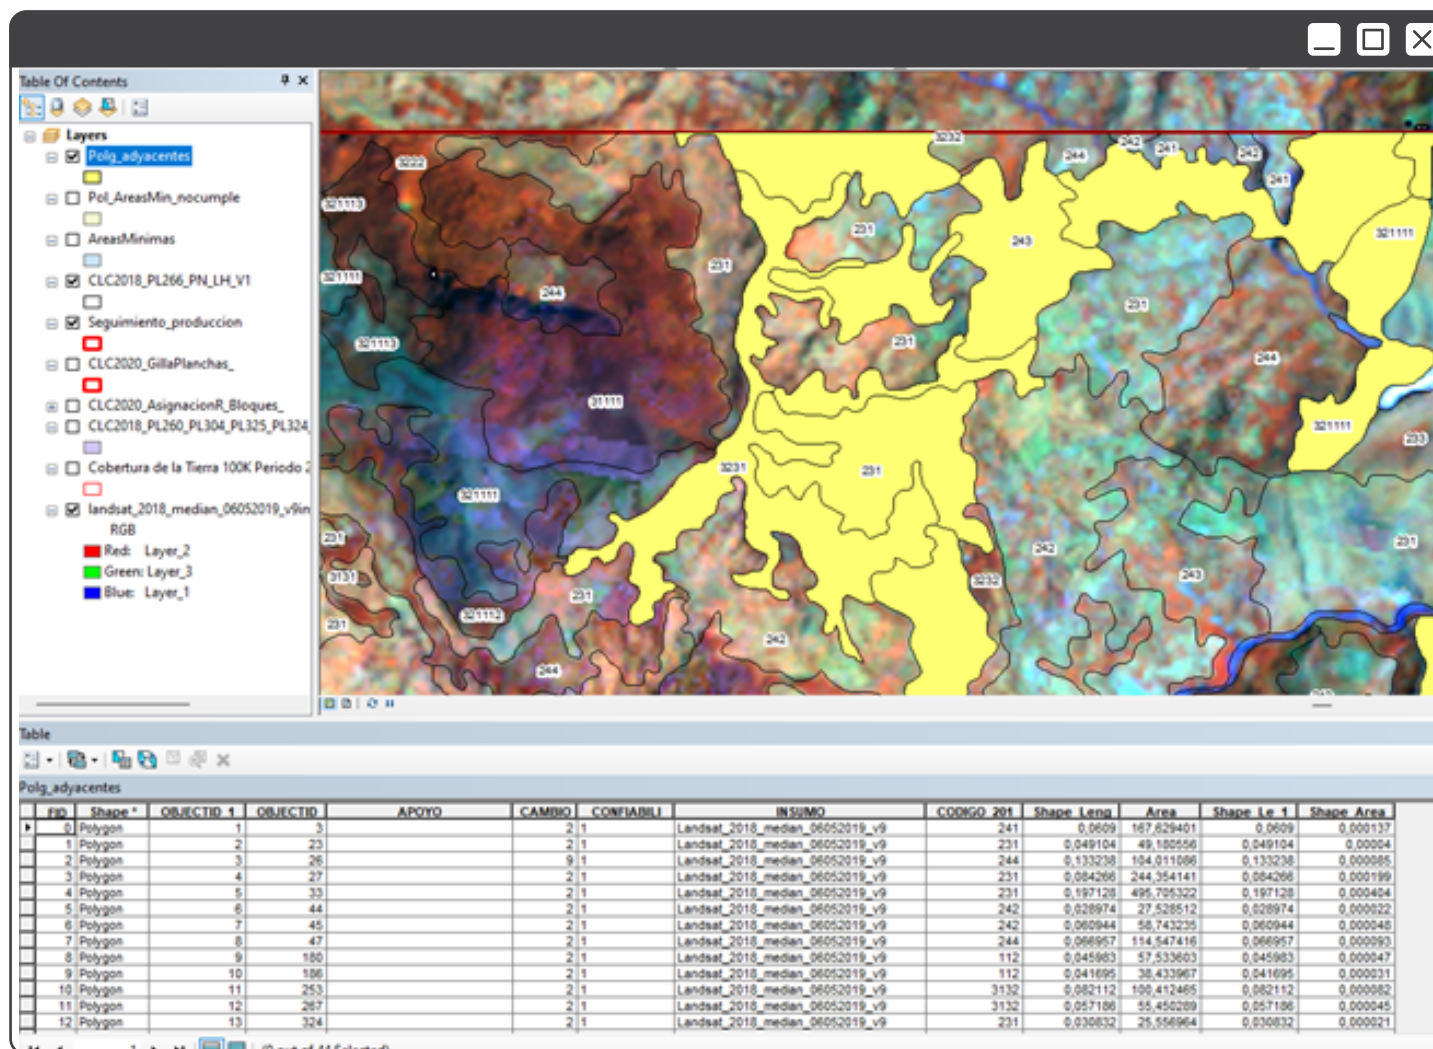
Table Of Contents

Layers
Polg_adyacentes
Pol_AreasMin_nocumple
AreasMinimas
CLC2018_PL266_PN_LH_V1
Seguimiento_produccion
CLC2020_GillaPlanchas_
CLC2020_AsignacionR_Bloques_
CLC2018_PL260_PL304_PL325_PL324
Cobertura de la Tierra 100K Periodo 2
landsat_2018_median_06052019_v9in
RGB
Red: Layer_2
Green: Layer_3
Blue: Layer_1

3232 3222 321113 321111 244 231 242 241 243 321111 231 244 321113 31111 231 3231 231 321111 231 3131 231 321112 231 242 244 3232 242 243 321111 233 231

Table
Polg_adyacentes

| FID | Shape * | OBJECTID_1 | OBJECTID | APOYO | CAMBIO | CONFIABILI | INSUMO | CODIGO_201 | Shape_Leng | Area | Shape_Le_1 | Shape_Area |
|---|---|---|---|---|---|---|---|---|---|---|---|---|
| 0 | Polygon | 1 | 3 | | 2 | 1 | Landsat_2018_median_06052019_v9 | 241 | 0,0609 | 167,629401 | 0,0609 | 0,000137 |
| 1 | Polygon | 2 | 23 | | 2 | 1 | Landsat_2018_median_06052019_v9 | 231 | 0,049104 | 49,180556 | 0,049104 | 0,00004 |
| 2 | Polygon | 3 | 26 | | 9 | 1 | Landsat_2018_median_06052019_v9 | 244 | 0,133238 | 104,011086 | 0,133238 | 0,000085 |
| 3 | Polygon | 4 | 27 | | 2 | 1 | Landsat_2018_median_06052019_v9 | 231 | 0,084266 | 244,354141 | 0,084266 | 0,000199 |
| 4 | Polygon | 5 | 33 | | 2 | 1 | Landsat_2018_median_06052019_v9 | 231 | 0,197128 | 495,705322 | 0,197128 | 0,000404 |
| 5 | Polygon | 6 | 44 | | 2 | 1 | Landsat_2018_median_06052019_v9 | 242 | 0,028974 | 27,528512 | 0,028974 | 0,000022 |
| 6 | Polygon | 7 | 45 | | 2 | 1 | Landsat_2018_median_06052019_v9 | 242 | 0,060944 | 58,743235 | 0,060944 | 0,000048 |
| 7 | Polygon | 8 | 47 | | 2 | 1 | Landsat_2018_median_06052019_v9 | 244 | 0,066957 | 114,547416 | 0,066957 | 0,000093 |
| 8 | Polygon | 9 | 180 | | 2 | 1 | Landsat_2018_median_06052019_v9 | 112 | 0,045983 | 57,533603 | 0,045983 | 0,000047 |
| 9 | Polygon | 10 | 186 | | 2 | 1 | Landsat_2018_median_06052019_v9 | 112 | 0,041695 | 38,433967 | 0,041695 | 0,000031 |
| 10 | Polygon | 11 | 253 | | 2 | 1 | Landsat_2018_median_06052019_v9 | 3132 | 0,082112 | 100,412465 | 0,082112 | 0,000082 |
| 11 | Polygon | 12 | 267 | | 2 | 1 | Landsat_2018_median_06052019_v9 | 3132 | 0,057186 | 55,450289 | 0,057186 | 0,000045 |
| 12 | Polygon | 13 | 324 | | 2 | 1 | Landsat_2018_median_06052019_v9 | 231 | 0,030832 | 25,556964 | 0,030832 | 0,000021 |

(0 out of 44 Selected)